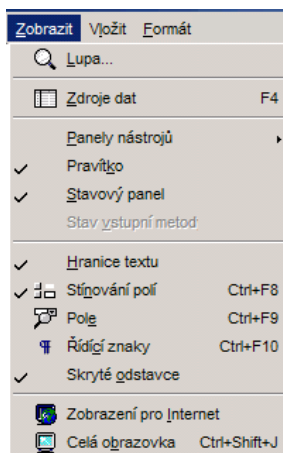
Zobrazit Vložit Formát

Lupa...

Zdroje dat F4

Panely nástrojů
Pravítko
Stavový panel
Stav vstupní metod

Hranice textu
Stínování polí Ctrl+F8
Pole Ctrl+F9
Řídící znaky Ctrl+F10
Skryté odstavce

Zobrazení pro Internet
Celá obrazovka Ctrl+Shift+J